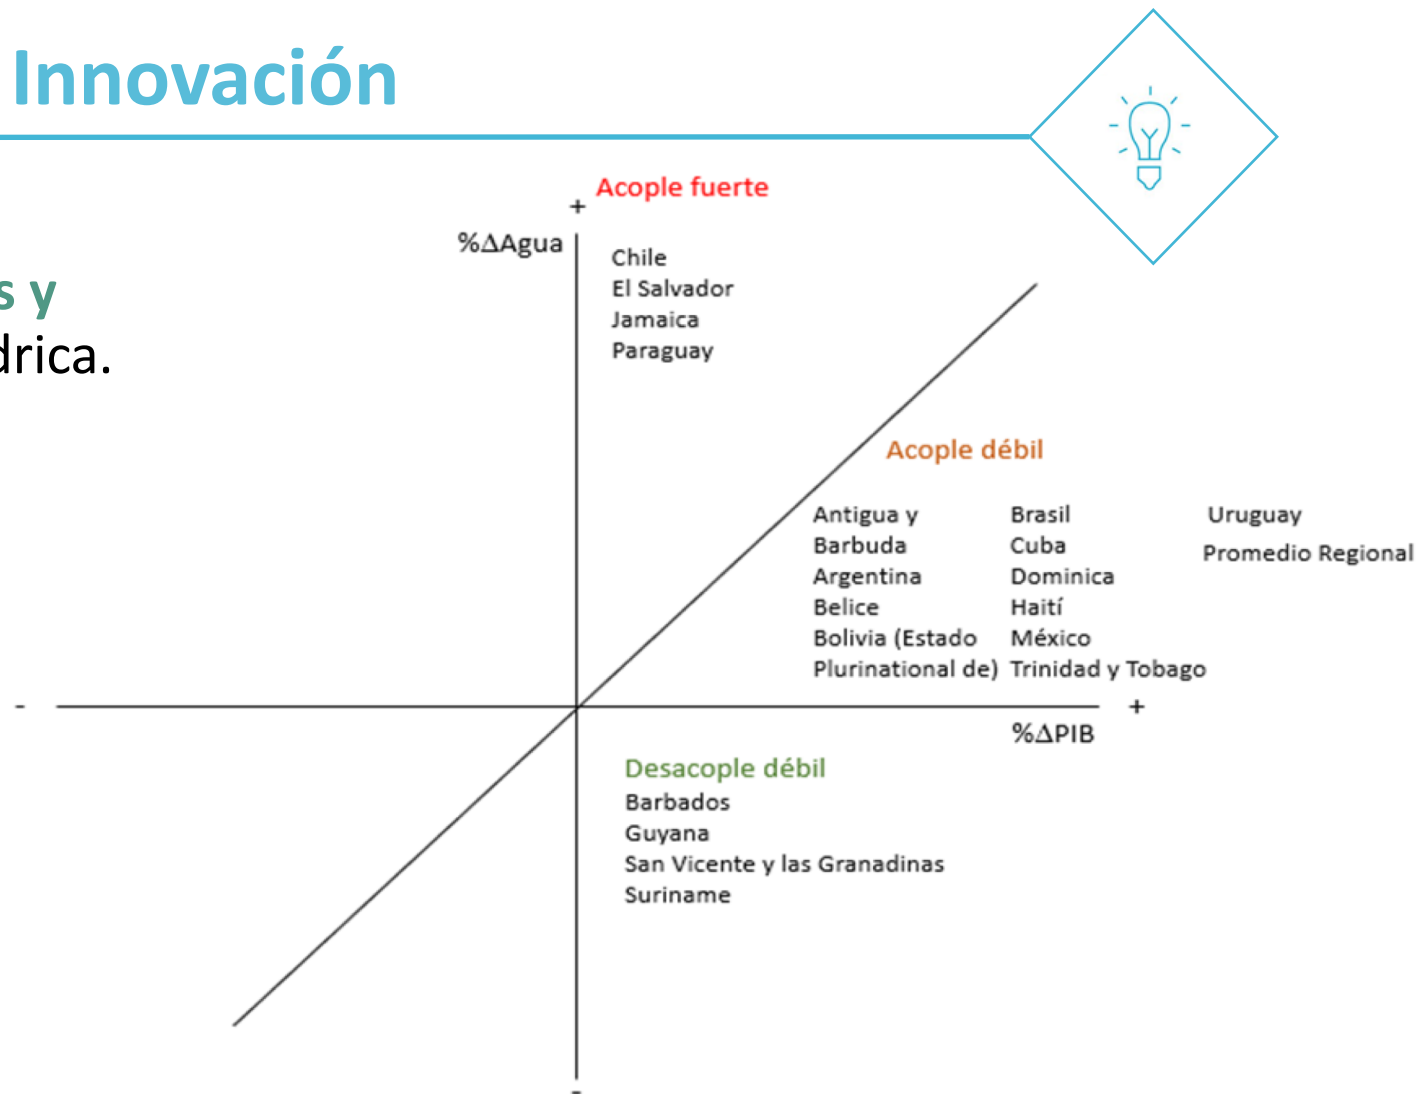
Innovación

s y
drica.

Acople fuerte
+
%ΔAgua
Chile
El Salvador
Jamaica
Paraguay

Acople débil
Antigua y Barbuda
Argentina
Belice
Bolivia (Estado Plurinational de)

Brasil
Cuba
Dominica
Haití
México
Trinidad y Tobago

Uruguay
Promedio Regional

-
+
%ΔPIB

Desacople débil
Barbados
Guyana
San Vicente y las Granadinas
Suriname

-